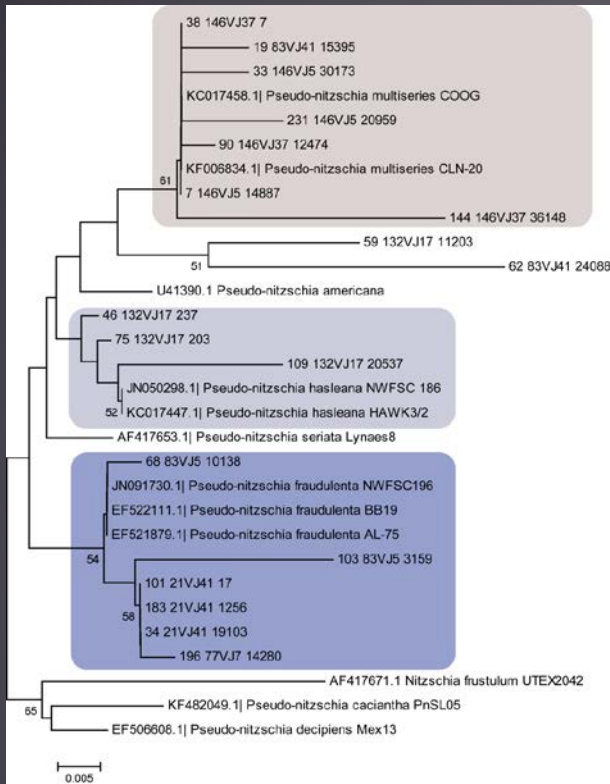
38 146VJ37 7
19 83VJ41 15395
33 146VJ5 30173
KC017458.1| Pseudo-nitzschia multiseries COOG
231 146VJ5 20959
90 146VJ37 12474
KF006834.1| Pseudo-nitzschia multiseries CLN-20
61
7 146VJ5 14887
144 146VJ37 36148
59 132VJ17 11203
51
62 83VJ41 24088
U41390.1 Pseudo-nitzschia americana
46 132VJ17 237
75 132VJ17 203
109 132VJ17 20537
JN050298.1| Pseudo-nitzschia hasleana NWFSC 186
52
KC017447.1| Pseudo-nitzschia hasleana HAWK3/2
AF417653.1| Pseudo-nitzschia seriata Lynaes8
68 83VJ5 10138
JN091730.1| Pseudo-nitzschia fraudulenta NWFSC196
EF522111.1| Pseudo-nitzschia fraudulenta BB19
EF521879.1| Pseudo-nitzschia fraudulenta AL-75
103 83VJ5 3159
54
101 21VJ41 17
183 21VJ41 1256
58
34 21VJ41 19103
196 77VJ7 14280
AF417671.1 Nitzschia frustulum UTEX2042
65
KF482049.1| Pseudo-nitzschia caciantha PnSL05
EF506608.1| Pseudo-nitzschia decipiens Mex13
0.005